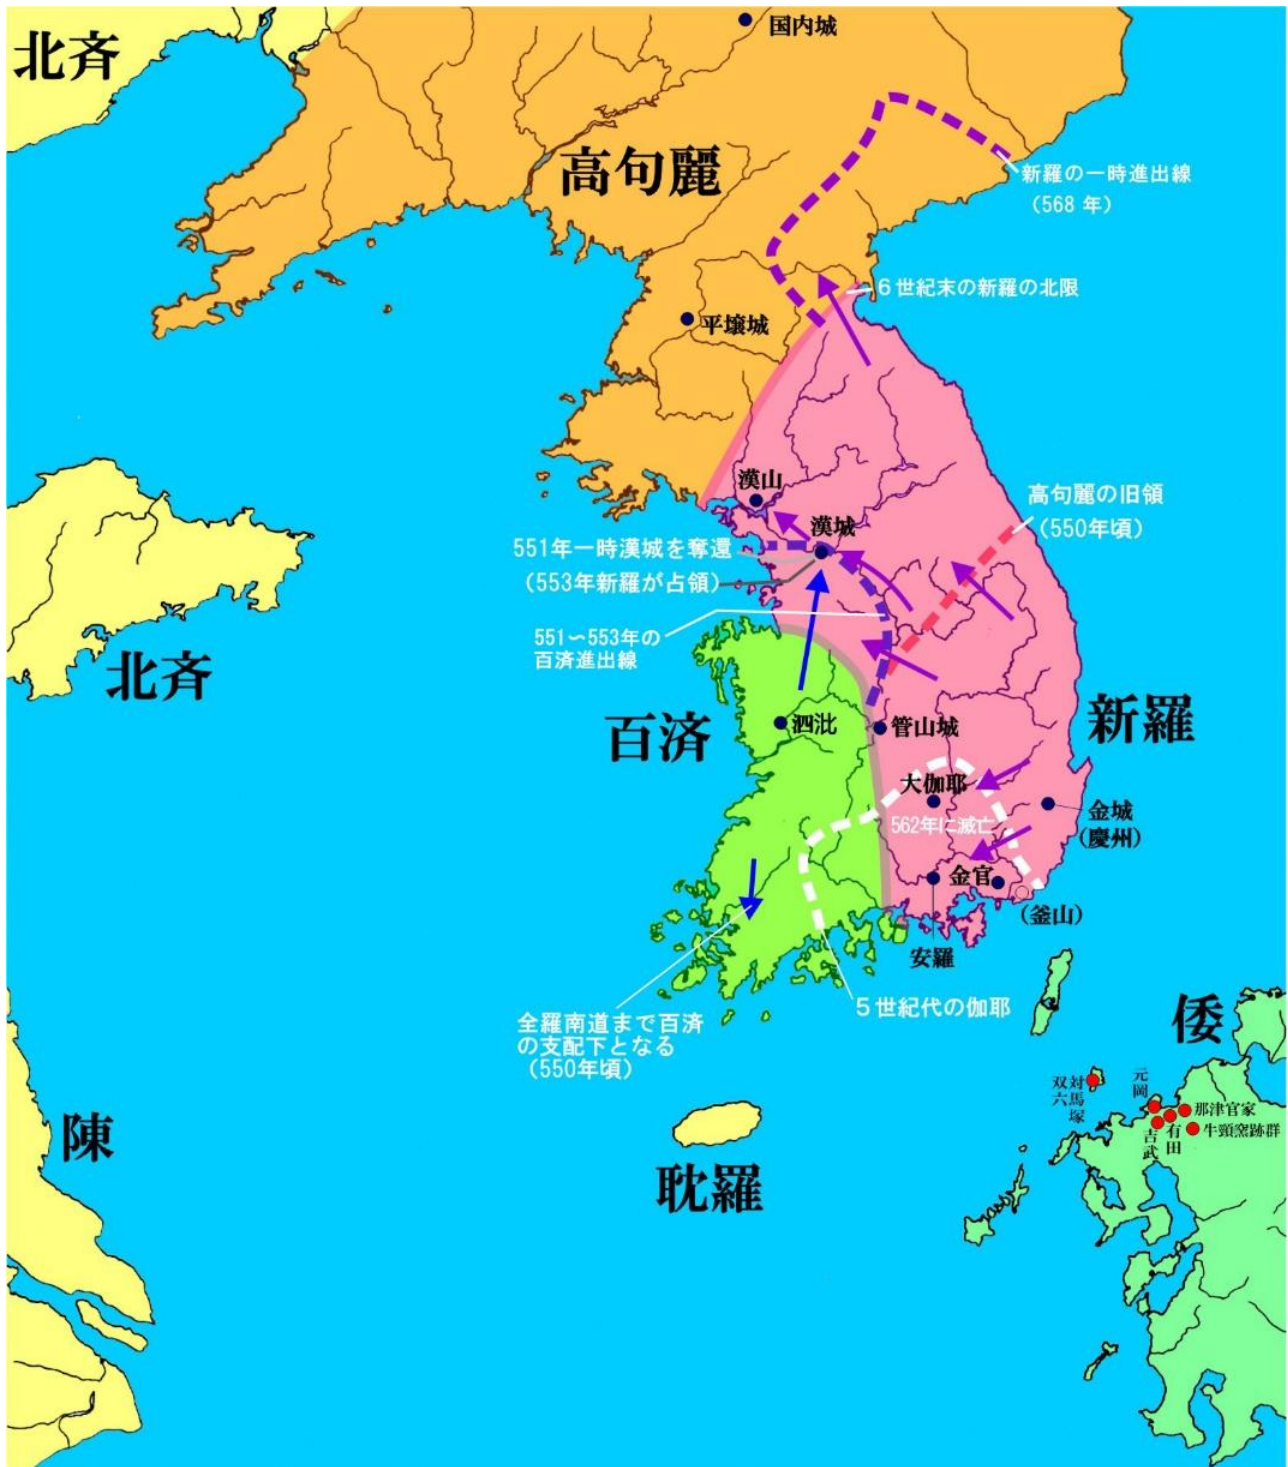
北斉

国内城

高句麗

新羅の一時進出線
(568 年)

6 世紀末の新羅の北限

平壌城

漢山

漢城

高句麗の旧領
(550年頃)

551年一時漢城を奪還
(553年新羅が占領)

551～553年の
百済進出線

北斉

百済

泗沘

管山城

新羅

大伽耶

562年に滅亡

金城
(慶州)

金官

(釜山)

安羅

5 世紀代の伽耶

全羅南道まで百済
の支配下となる
(550年頃)

倭

対馬
双六塚

元岡

那津官家

牛頸窯跡群

吉武

有田

陳

耽羅